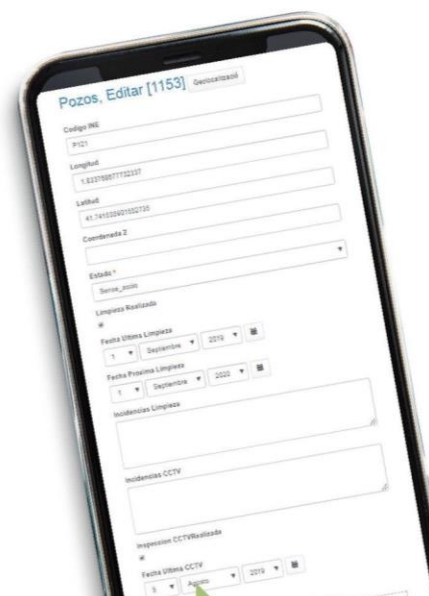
Pozos, Editar [1153] Geolocalizació

Codigo INE
P121

Longitud
1.633758577732337

Latitud
41.741032401552735

Coordenada Z

Estado *
Sense_accio

Limpieza Realizada

Fecha Ultima Limpieza
1 Septiembre 2019

Fecha Proxima Limpieza
1 Septiembre 2020

Incidencias Limpieza

Incidencias CCTV

Inspeccion CCTVRealizada

Fecha Ultima CCTV
5 Agosto 2019